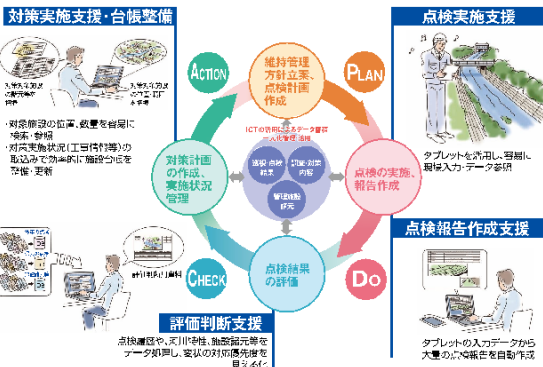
対策実施支援・台帳整備

・対象施設の位置、数量を容易に検索・参照
・対策実施状況(工事情報等)の取込みで効率的に施設台帳を整備・更新

ACTION

維持管理方針立案、点検計画作成

PLAN

ICTの活用によるデータ管理一元化管理・活用

点検・診断結果

調査・対策内容

管理施設諸元

対策計画の作成、実施状況管理

点検の実施、報告作成

CHECK

点検結果の評価

DO

点検実施支援

タブレットを活用し、容易に現場入力・データ参照

点検報告作成支援

タブレットの入力データから大量の点検報告を自動作成

評価判断支援

点検履歴や、河川特性、施設諸元等をデータ抽出し、要対策の対策優先度を見える化

評価判定用資料